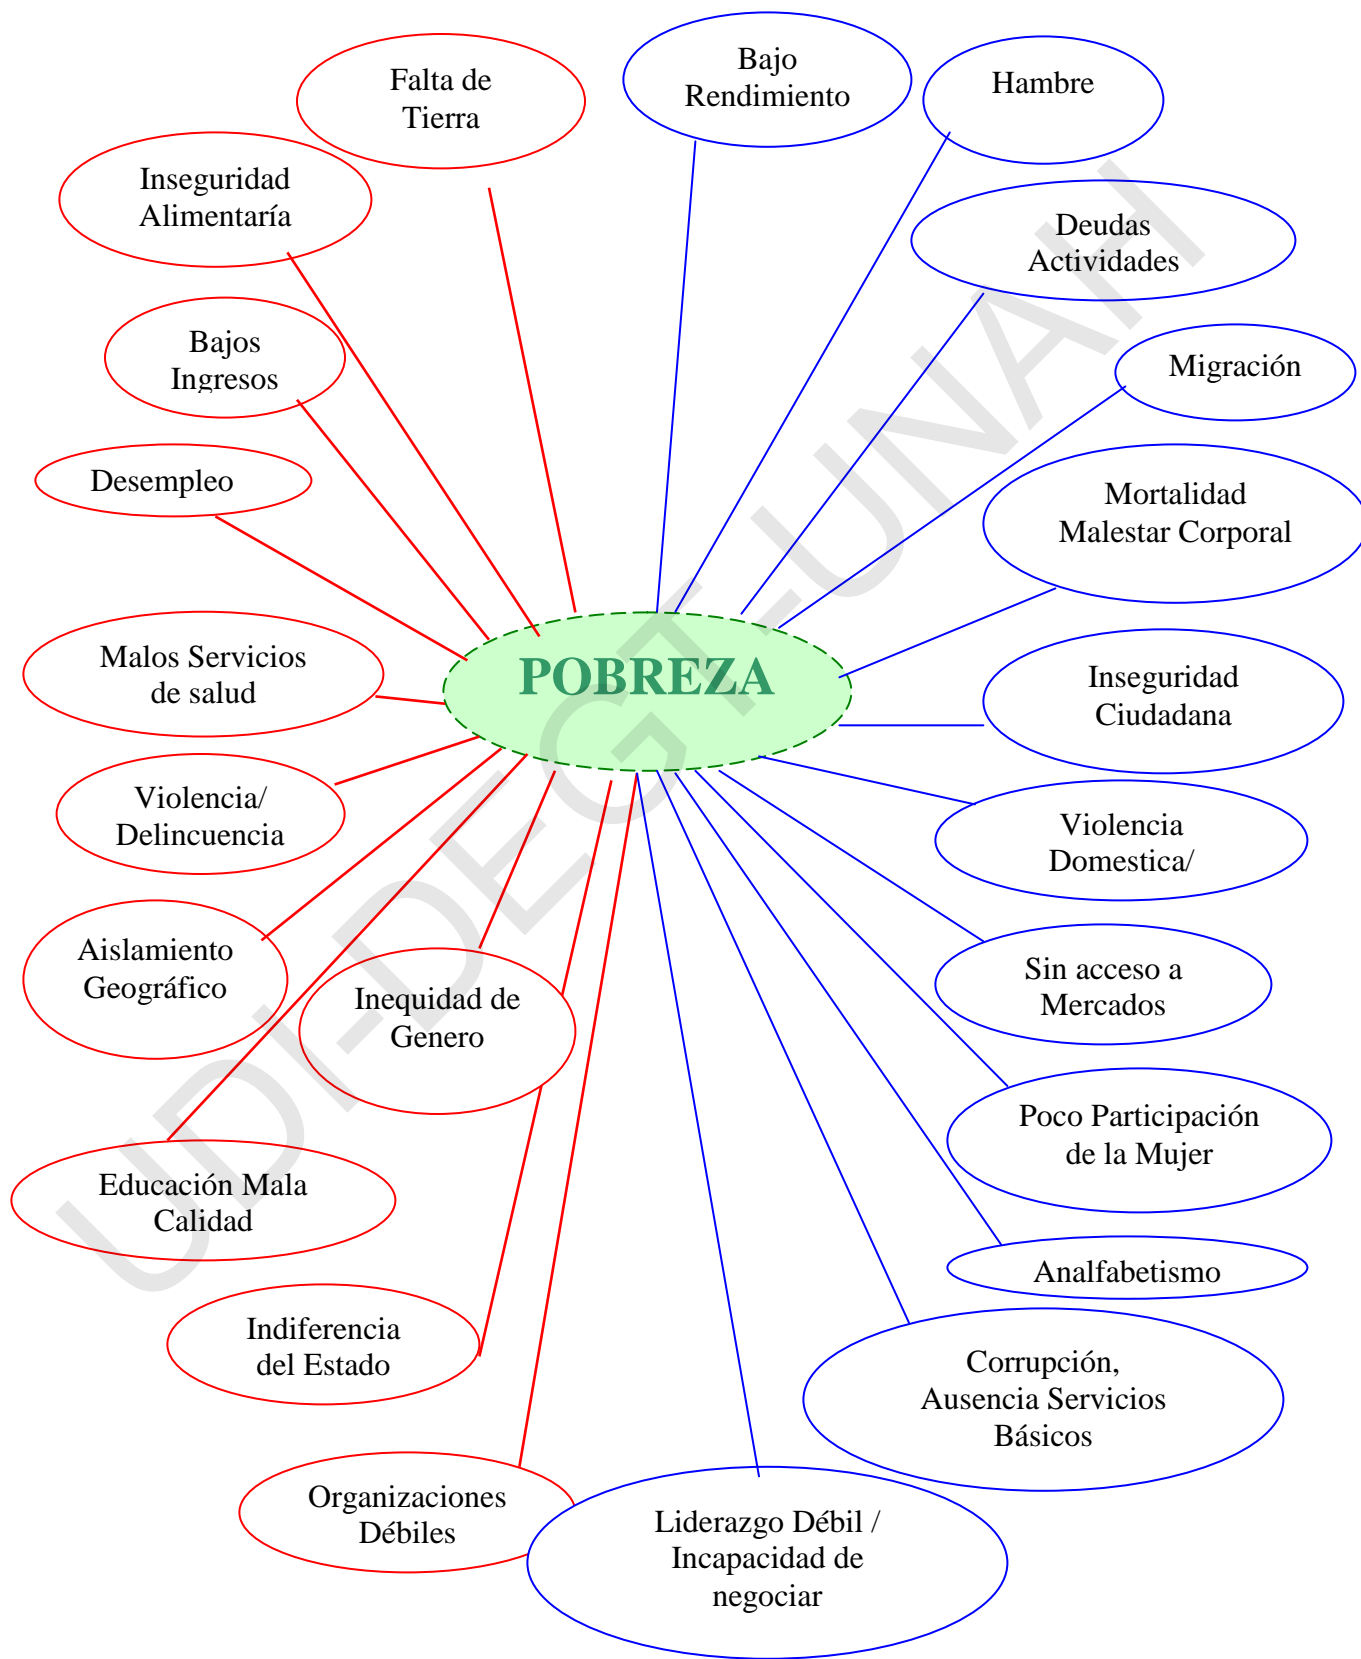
POBREZA

Falta de Tierra

Bajo Rendimiento

Hambre

Inseguridad Alimentaría

Deudas Actividades

Bajos Ingresos

Migración

Desempleo

Mortalidad Malestar Corporal

Malos Servicios de salud

Inseguridad Ciudadana

Violencia/ Delincuencia

Violencia Domestica/

Aislamiento Geográfico

Inequidad de Genero

Sin acceso a Mercados

Poco Participación de la Mujer

Educación Mala Calidad

Analfabetismo

Indiferencia del Estado

Corrupción, Ausencia Servicios Básicos

Organizaciones Débiles

Liderazgo Débil / Incapacidad de negociar

UDI-DEGT-UNAH